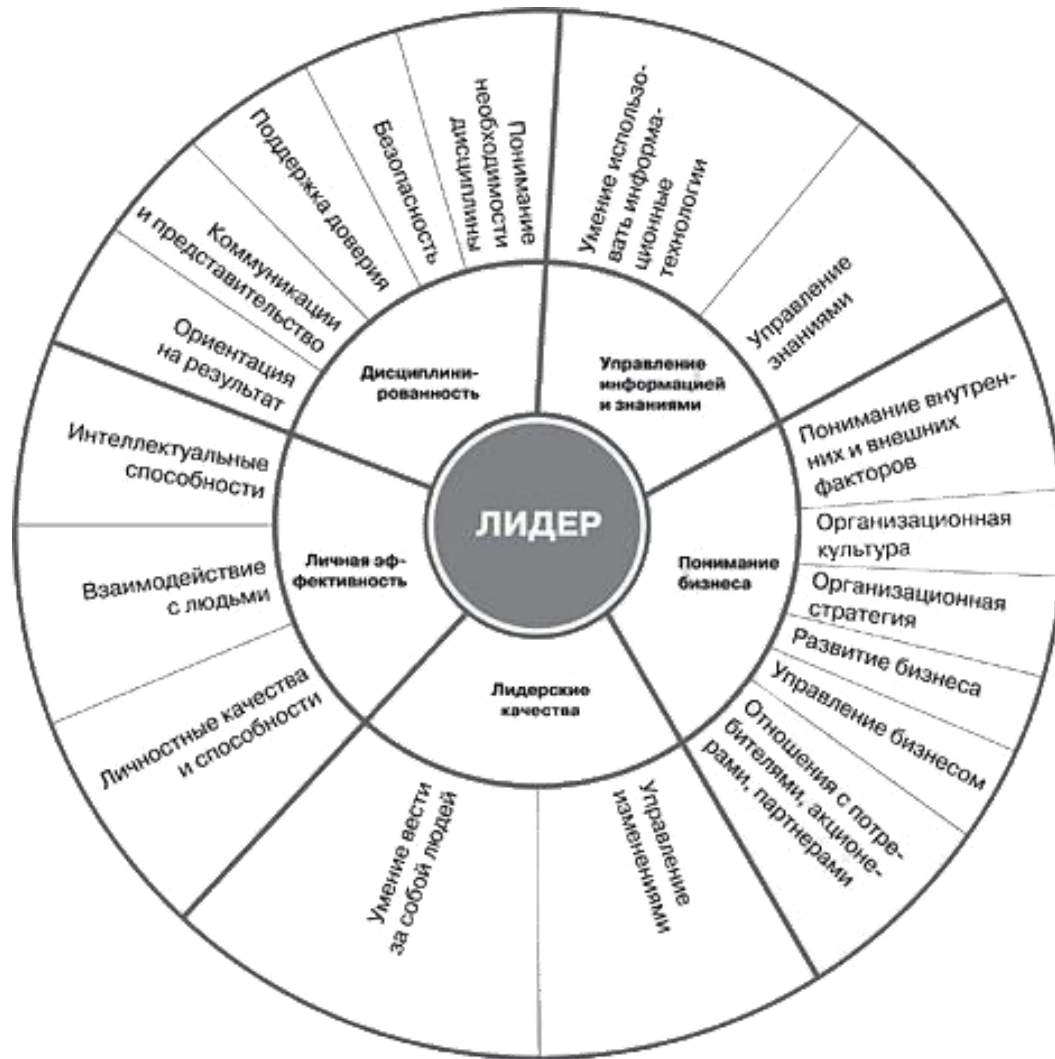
ЛИДЕР

Дисциплинированность

Ориентация на результат

Коммуникации и представительство

Поддержка доверия

Безопасность

Понимание необходимости дисциплины

Управление информацией и знаниями

Умение использовать информационные технологии

Управление знаниями

Понимание бизнеса

Понимание внутренних и внешних факторов

Организационная культура

Организационная стратегия

Развитие бизнеса

Управление бизнесом

Отношения с потребителями, акционерами, партнерами

Лидерские качества

Управление изменениями

Умение вести за собой людей

Личная эффективность

Личностные качества и способности

Взаимодействие с людьми

Интеллектуальные способности